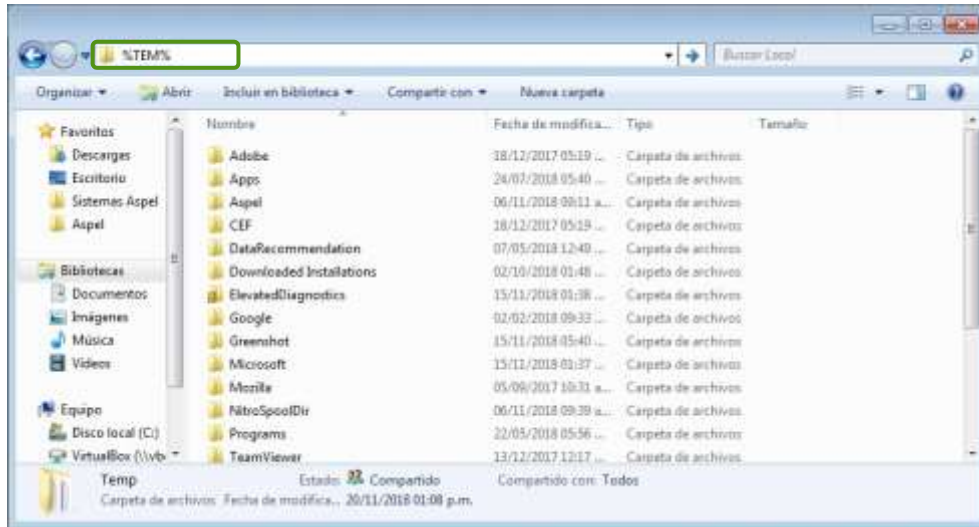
%TEM%

Buscar Local

Organizar ▾ Abrir Incluir en biblioteca ▾ Compartir con ▾ Nueva carpeta

Favoritos
Descargas
Escritorio
Sistemas Aspel
Aspel

Bibliotecas
Documentos
Imágenes
Música
Videos

Equipo
Disco local (C:)
VirtualBox (\\vb

| Nombre | Fecha de modifica... | Tipo | Tamaño |
|---|---|---|---|
| Adobe | 18/12/2017 05:19 ... | Carpeta de archivos | |
| Apps | 24/07/2018 05:40 ... | Carpeta de archivos | |
| Aspel | 06/11/2018 09:11 a... | Carpeta de archivos | |
| CEF | 18/12/2017 05:19 ... | Carpeta de archivos | |
| DataRecommendation | 07/05/2018 12:40 ... | Carpeta de archivos | |
| Downloaded Installations | 02/10/2018 01:48 ... | Carpeta de archivos | |
| ElevatedDiagnostics | 15/11/2018 01:38 ... | Carpeta de archivos | |
| Google | 02/02/2018 09:33 ... | Carpeta de archivos | |
| Greenshot | 15/11/2018 05:40 ... | Carpeta de archivos | |
| Microsoft | 15/11/2018 01:37 ... | Carpeta de archivos | |
| Mozilla | 05/09/2017 10:31 a... | Carpeta de archivos | |
| NitroSpoolDir | 06/11/2018 09:39 a... | Carpeta de archivos | |
| Programs | 22/05/2018 05:56 ... | Carpeta de archivos | |
| TeamViewer | 13/12/2017 12:17 ... | Carpeta de archivos | |

Temp Estado: Compartido Compartido con: Todos
Carpeta de archivos Fecha de modifica... 20/11/2018 01:08 p.m.